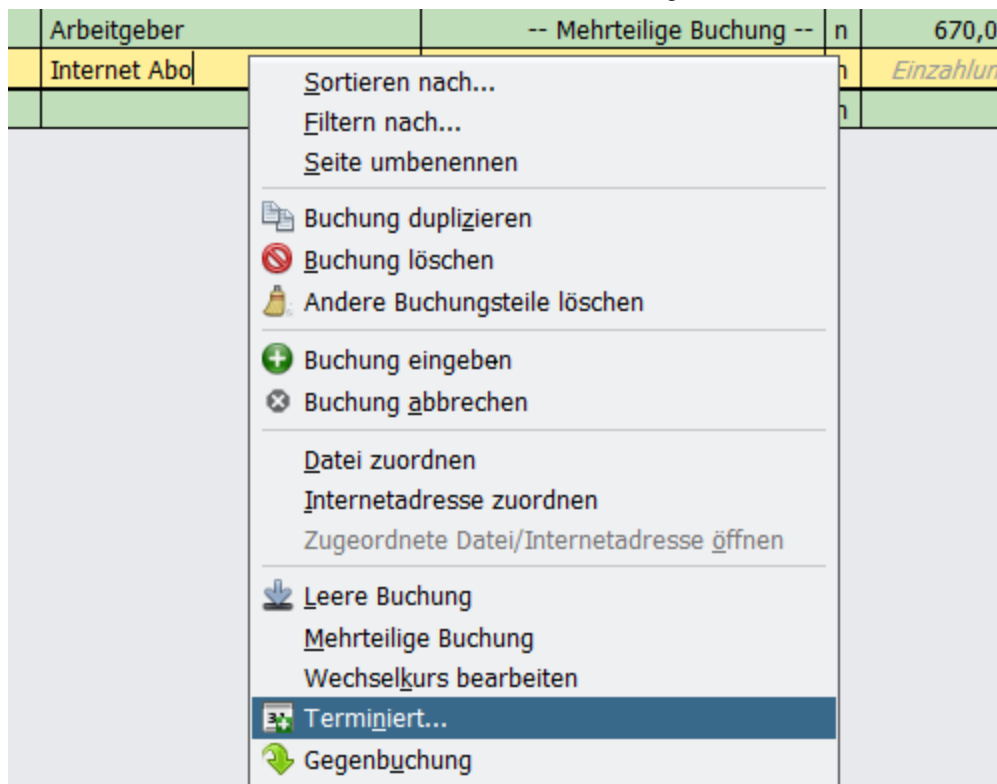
| Arbeitgeber | -- Mehrteilige Buchung -- | n | 670,0 |
|---|---|---|---|
| Internet Abo | | n | Einzahlun |
| | | n | |

Sortieren nach...
Filtern nach...
Seite umbenennen

Buchung duplizieren
Buchung löschen
Andere Buchungsteile löschen

Buchung eingeben
Buchung abbrechen

Datei zuordnen
Internetadresse zuordnen
Zugeordnete Datei/Internetadresse öffnen

Leere Buchung
Mehrteilige Buchung
Wechselkurs bearbeiten
Terminiert...
Gegenbuchung